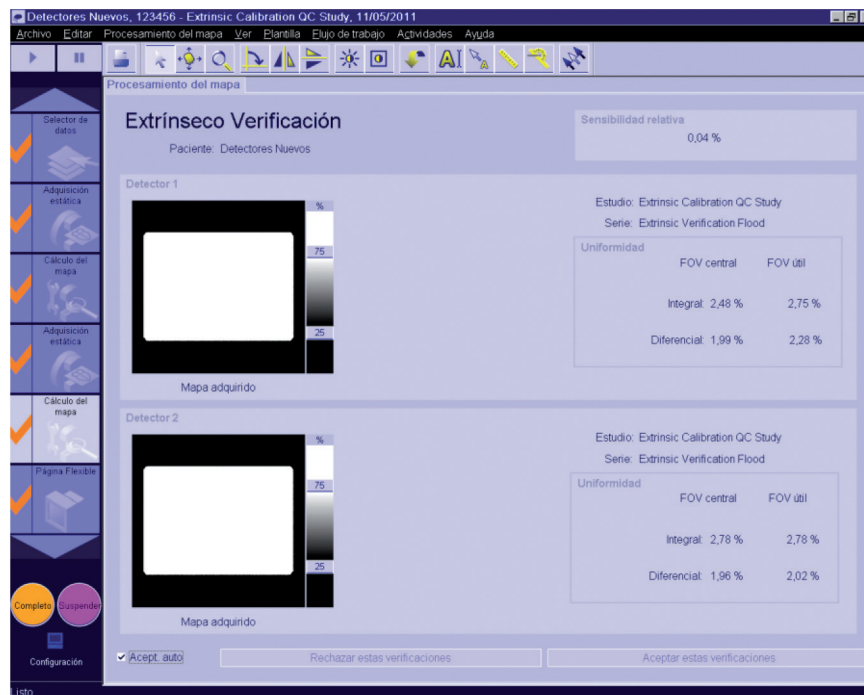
Detectores Nuevos, 123456 - Extrinsic Calibration QC Study, 11/05/2011

Archivo Editar Procesamiento del mapa Ver Plantilla Flujo de trabajo Actividades Ayuda

Procesamiento del mapa

Selector de datos

Adquisición estática

Cálculo del mapa

Adquisición estática

Cálculo del mapa

Página Flexible

Completo Suspender

Configuración

Extrínseco Verificación

Paciente: Detectores Nuevos

Sensibilidad relativa

0,04 %

Detector 1

%

75

25

Mapa adquirido

Estudio: Extrinsic Calibration QC Study

Serie: Extrinsic Verification Flood

Uniformidad

| | FOV central | FOV útil |
|---|---|---|
| Integral: | 2,48 % | 2,75 % |
| Diferencial: | 1,99 % | 2,28 % |

Detector 2

%

75

25

Mapa adquirido

Estudio: Extrinsic Calibration QC Study

Serie: Extrinsic Verification Flood

Uniformidad

| | FOV central | FOV útil |
|---|---|---|
| Integral: | 2,78 % | 2,78 % |
| Diferencial: | 1,96 % | 2,02 % |

Acept. auto

Rechazar estas verificaciones

Aceptar estas verificaciones

Listo